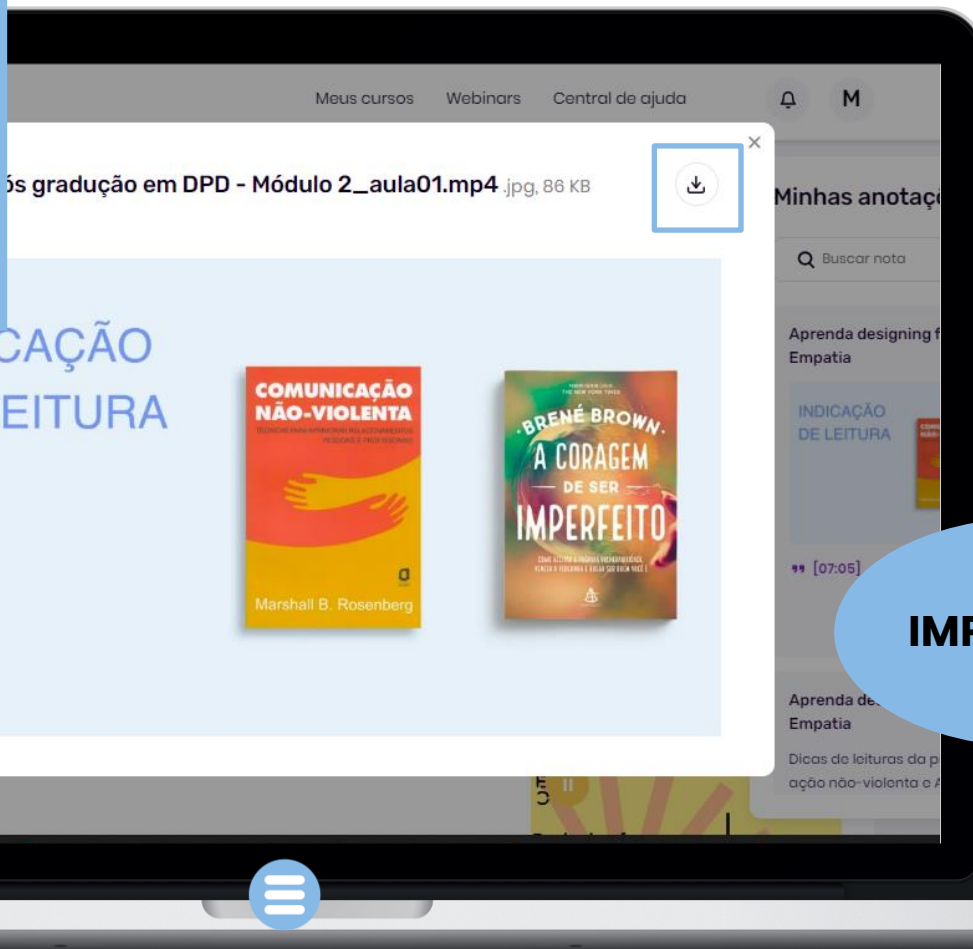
Meus cursos Webinars Central de ajuda M

×

ós graducão em DPD - Módulo 2_aula01.mp4 .jpg, 86 KB

CAÇÃO
EITURA

COMUNICAÇÃO NÃO-VIOLENTA
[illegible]
Marshall B. Rosenberg

BRENÉ BROWN
A CORAGEM DE SER IMPERFEITO
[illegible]

Minhas anotaç

Buscar nota

Aprenda designing f
Empatia

INDICAÇÃO
DE LEITURA

[07:05]

IMF

Aprenda de
Empatia
Dicas de leituras da p
ação não-violenta e A